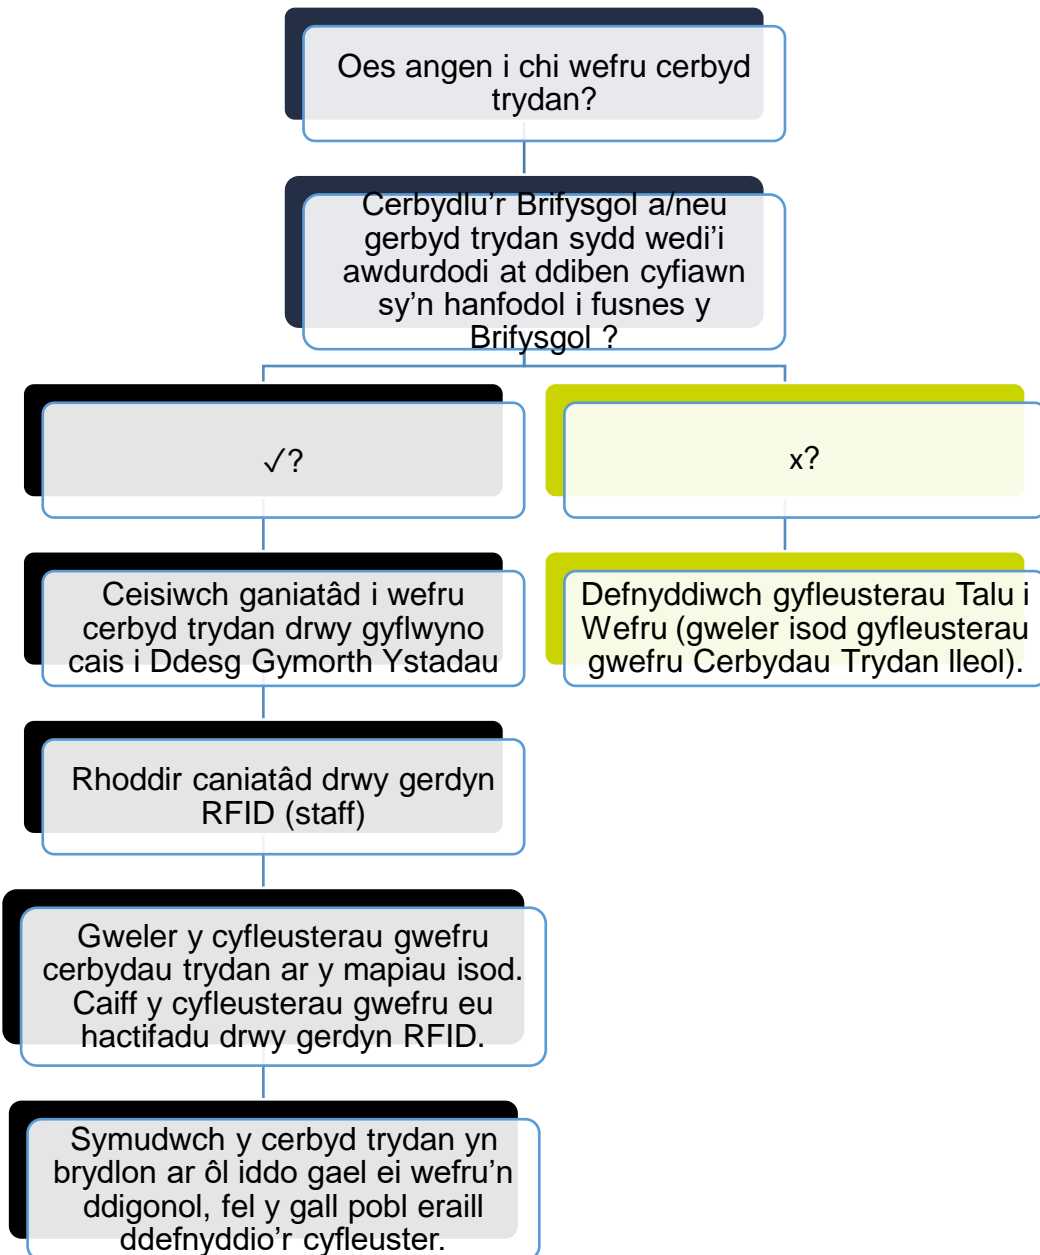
Oes angen i chi wefru cerbyd trydan?

Cerbydlu'r Brifysgol a/neu gerbyd trydan sydd wedi'i awdurdodi at ddiben cyfiawn sy'n hanfodol i fusnes y Brifysgol ?

✓?

x?

Ceisiwch ganiatâd i wefru cerbyd trydan drwy gyflwyno cais i Ddesg Gymorth Ystadau

Defnyddiwch gyfleusterau Talu i Wefru (gweler isod gyfleusterau gwefru Cerbydau Trydan lleol).

Rhoddir caniatâd drwy gerdyn RFID (staff)

Gweler y cyfleusterau gwefru cerbydau trydan ar y mapiau isod. Caiff y cyfleusterau gwefru eu hactifadu drwy gerdyn RFID.

Symudwch y cerbyd trydan yn brydlon ar ôl iddo gael ei wefru'n ddigonol, fel y gall pobl eraill ddefnyddio'r cyfleuster.